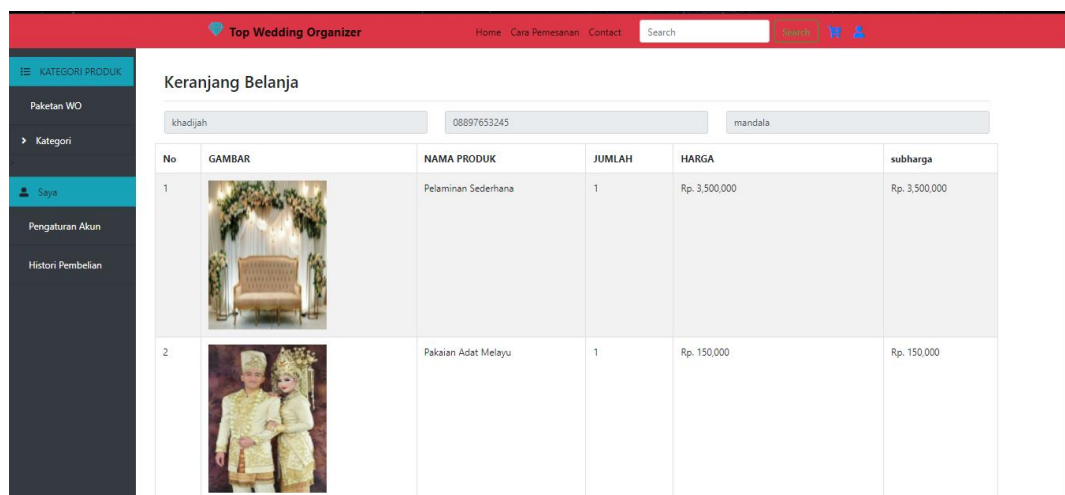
Top Wedding Organizer

Home Cara Pemesanan Contact Search Search

KATEGORI PRODUK

Paketan WO

Kategori

Saya

Pengaturan Akun

Histori Pembelian

Keranjang Belanja

khadijah 08897653245 mandala

| No | GAMBAR | NAMA PRODUK | JUMLAH | HARGA | subharga |
|---|---|---|---|---|---|
| 1 | | Pelaminan Sederhana | 1 | Rp. 3,500,000 | Rp. 3,500,000 |
| 2 | | Pakaian Adat Melayu | 1 | Rp. 150,000 | Rp. 150,000 |